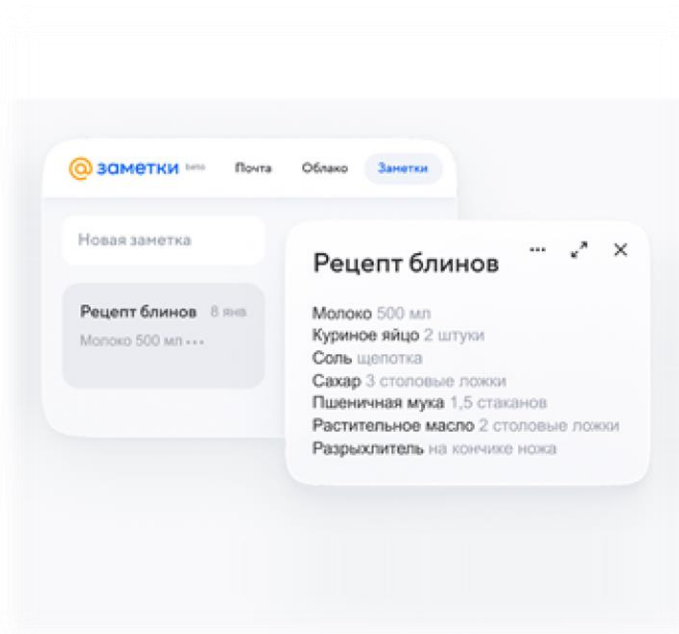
@ заметки beta Почта Облако Заметки

Новая заметка

Рецепт блинов 8 янв
Молоко 500 мл ...

Рецепт блинов

Молоко 500 мл
Куриное яйцо 2 штуки
Соль щепотка
Сахар 3 столовые ложки
Пшеничная мука 1,5 стаканов
Растительное масло 2 столовые ложки
Разрыхлитель на кончике ножа